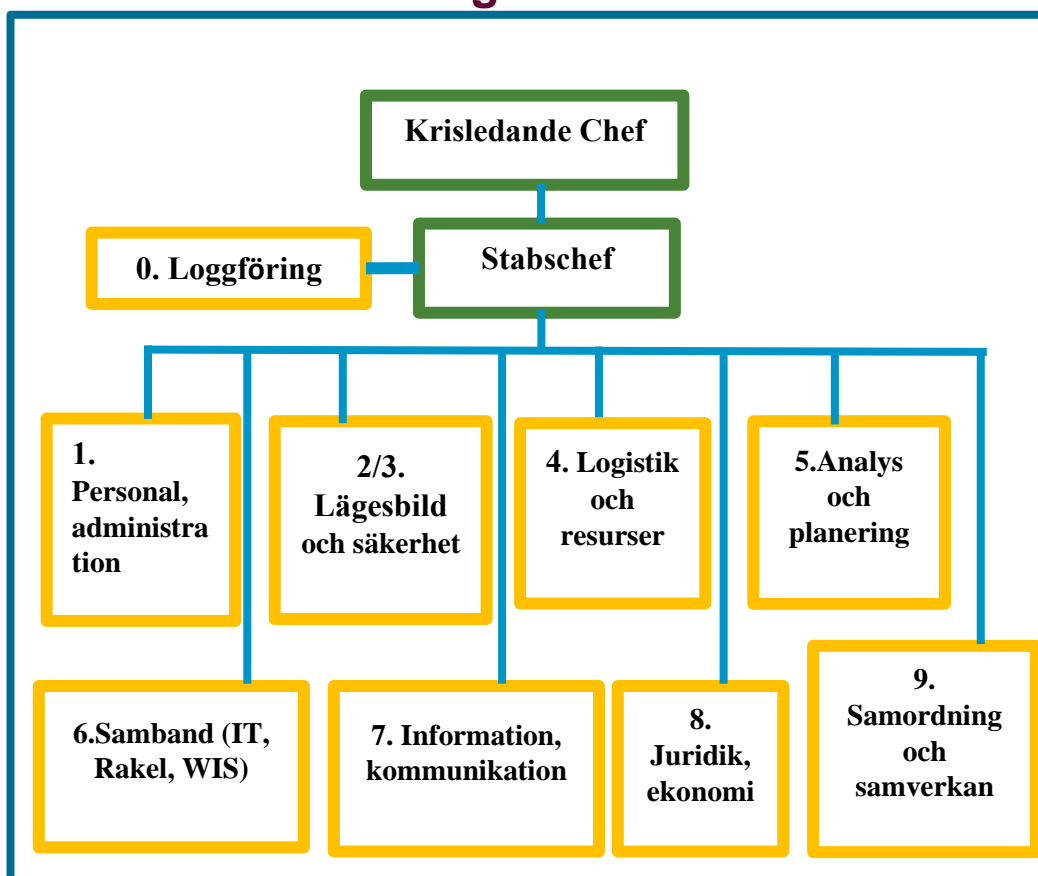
Krisledande Chef

Stabschef

0. Loggföring

1. Personal, administration

2/3. Lägesbild och säkerhet

4. Logistik och resurser

5.Analys och planering

6.Samband (IT, Rakel, WIS)

7. Information, kommunikation

8. Juridik, ekonomi

9. Samordning och samverkan